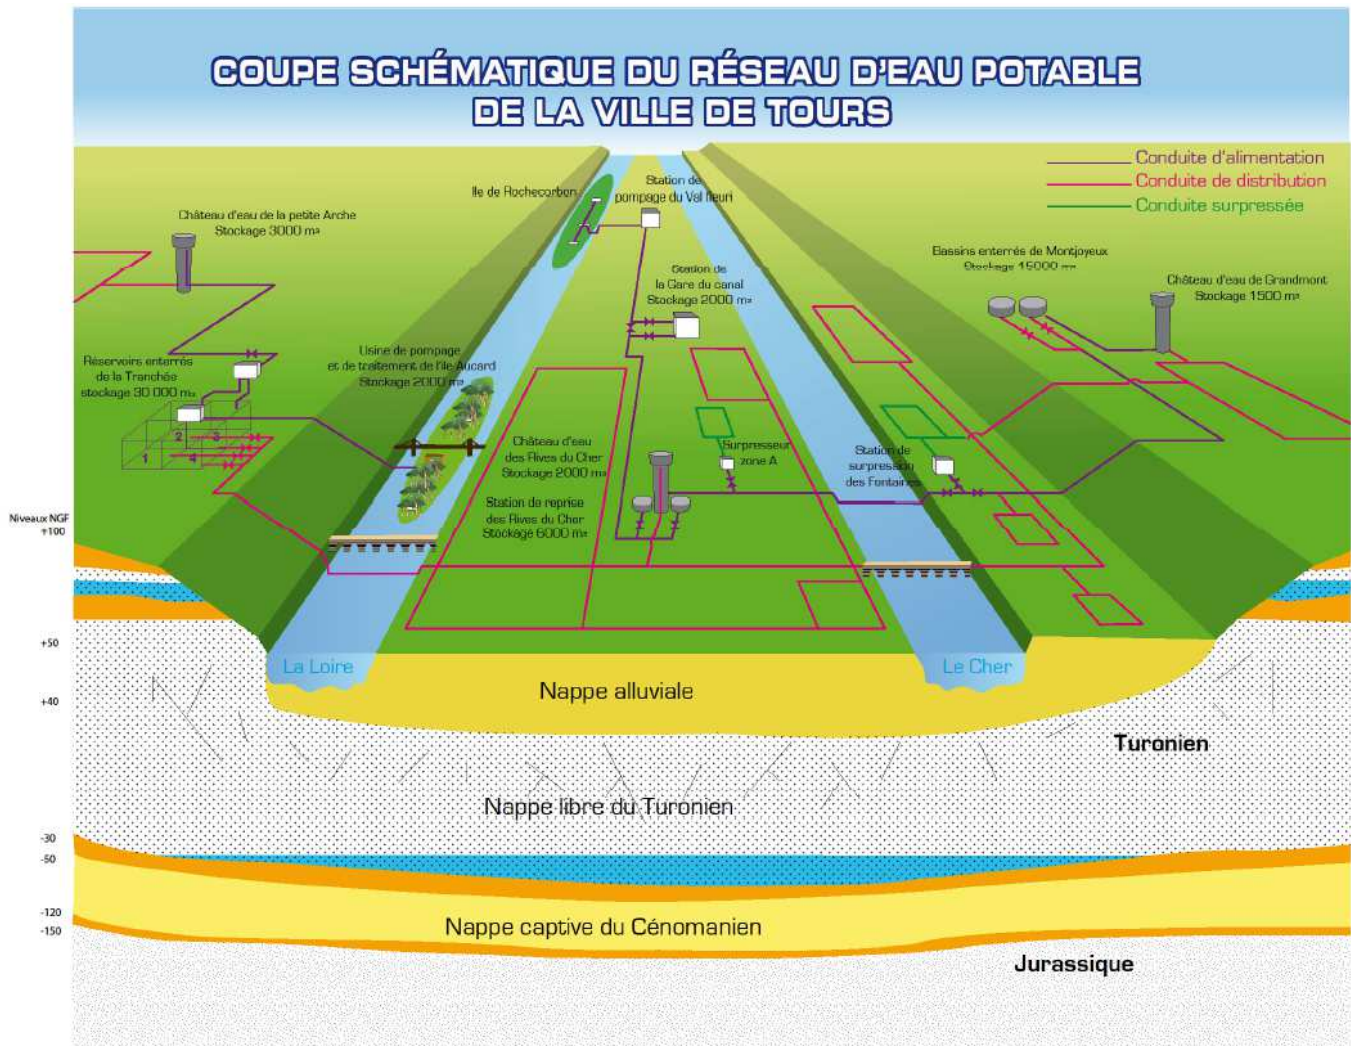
COUPE SCHÉMATIQUE DU RÉSEAU D'EAU POTABLE DE LA VILLE DE TOURS

Conduite d'alimentation
Conduite de distribution
Conduite surpressée

Ile de Rochecorbon

Station de pompage du Val fleuri

Château d'eau de la petite Arche
Stockage 3000 m³

Station de la Gare du canal
Stockage 2000 m³

Bassins enterrés de Montjoyeux
Stockage 15000 m³

Château d'eau de Grandmont
Stockage 1500 m³

Réservoirs enterrés de la Tranchée
stockage 30 000 m³

Usine de pompage et de traitement de l'île Aucard
Stockage 2000 m³

1
2
3
4

Château d'eau des Rives du Cher
Stockage 2000 m³

Station de reprise des Rives du Cher
Stockage 6000 m³

Surpresseur zone A

Station de surpression des Fontaines

Niveaux NGF
+100
+50
+40
-30
-50
-120
-150

La Loire
Le Cher

Nappe alluviale

Turonien

Nappe libre du Turonien

Nappe captive du Cénomanien

Jurassique